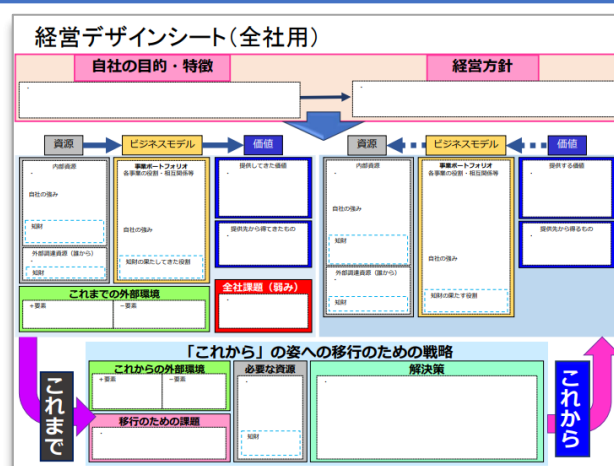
経営デザインシート（全社用）

自社の目的・特徴

経営方針

資源 ビジネスモデル 価値

内部資源

自社の強み

知財

外部調達資源（誰から）

知財

事業ポートフォリオ
各事業の役割・相互関係等

自社の強み

知財の果たしてきた役割

提供してきた価値

提供先から得てきたもの

これまでの外部環境
＋要素 －要素

全社課題（弱み）

資源 ビジネスモデル 価値

内部資源

自社の強み

知財

外部調達資源（誰から）

知財

事業ポートフォリオ
各事業の役割・相互関係等

自社の強み

知財の果たす役割

提供する価値

提供先から得るもの

「これから」の姿への移行のための戦略

これからの外部環境
＋要素 －要素

必要な資源

知財

解決策

移行のための課題

これまで

これから